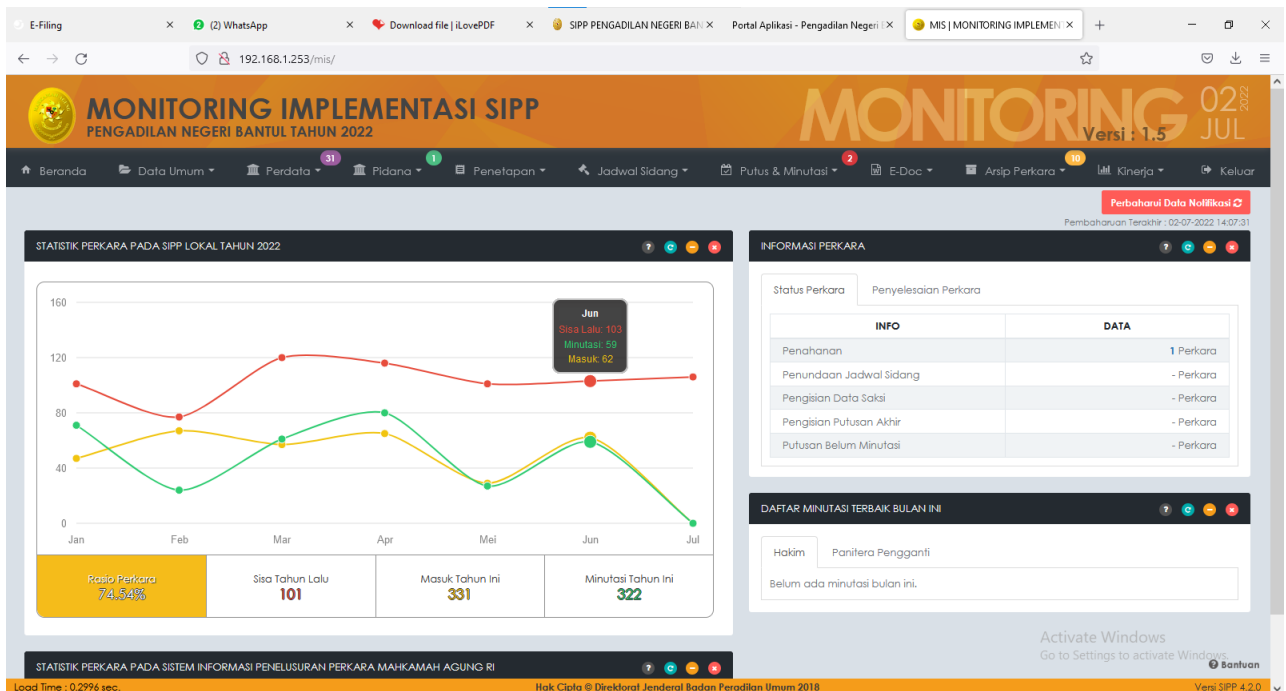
E-Filing ×
(2) WhatsApp ×
Download file | iLovePDF ×
SIPP PENGADILAN NEGERI BAN ×
Portal Aplikasi - Pengadilan Negeri ×
MIS | MONITORING IMPLEMEN ×
+

192.168.1.253/mis/

MONITORING IMPLEMENTASI SIPP
PENGADILAN NEGERI BANTUL TAHUN 2022

MONITORING Versi : 1.5 02 2022 JUL

Beranda | Data Umum | Perdata 31 | Pidana 1 | Penetapan | Jadwal Sidang | Putus & Minutasi 2 | E-Doc | Arsip Perkara 10 | Kinerja | Keluar

Perbaharui Data Notifikasi
Pembaharuan Terakhir : 02-07-2022 14:07:31

STATISTIK PERKARA PADA SIPP LOKAL TAHUN 2022

160
120
80
40
0
Jan Feb Mar Apr Mei Jun Jul

Jun
Sisa Lalu: 103
Minutasi: 59
Masuk: 62

| Rasio Perkara 74.54% | Sisa Tahun Lalu 101 | Masuk Tahun Ini 331 | Minutasi Tahun Ini 322 |
|---|---|---|---|

INFORMASI PERKARA

Status Perkara | Penyelesaian Perkara

| INFO | DATA |
|---|---|
| Penahanan | 1 Perkara |
| Penundaan Jadwal Sidang | - Perkara |
| Pengisian Data Saksi | - Perkara |
| Pengisian Putusan Akhir | - Perkara |
| Putusan Belum Minutasi | - Perkara |

DAFTAR MINUTASI TERBAIK BULAN INI

Hakim | Panitera Pengganti

Belum ada minutasi bulan ini.

Activate Windows
Go to Settings to activate Windows.

Bantuan

STATISTIK PERKARA PADA SISTEM INFORMASI PENELUSURAN PERKARA MAHKAMAH AGUNG RI

Load Time : 0.2996 sec.
Hak Cipta © Direktorat Jenderal Badan Peradilan Umum 2018
Versi SIPP 4.2.0